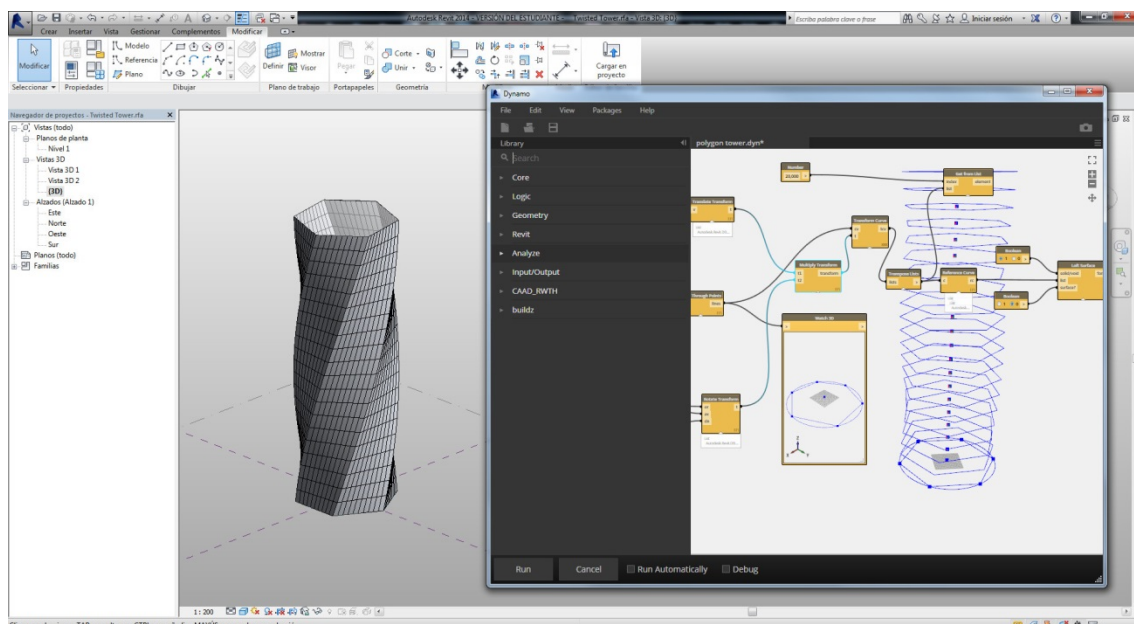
Autodesk Revit 2014 - VERSIÓN DEL ESTUDIANTE - Twisted Tower.rfa - Vista 3D: {3D}

Escriba palabra clave o frase

Iniciar sesión

Crear Insertar Vista Gestionar Complementos Modificar

Modificar

Modelo

Referencia

Plano

Mostrar

Definir Visor

Pegar

Corte

Unir

Cargar en proyecto

Seleccionar Propiedades Dibujar Plano de trabajo Portapapeles Geometría

Navegador de proyectos - Twisted Tower.rfa

Vistas (todo)

Planos de planta

Nivel 1

Vistas 3D

Vista 3D 1

Vista 3D 2

{3D}

Alzados (Alzado 1)

Este

Norte

Oeste

Sur

Planos (todo)

Familias

Dynamo

File Edit View Packages Help

Library

polygon tower.dyn*

Search

Core

Logic

Geometry

Revit

Analyze

Input/Output

CAAD_RWTH

buildz

Number

Translate Transform

Transform Curve

Multiply Transform

Set from List

Boolean

Loft Surface

Transpose Lists

Reference Curve

Watch 3D

Rotate Transform

Run

Cancel

Run Automatically

Debug

1 : 200